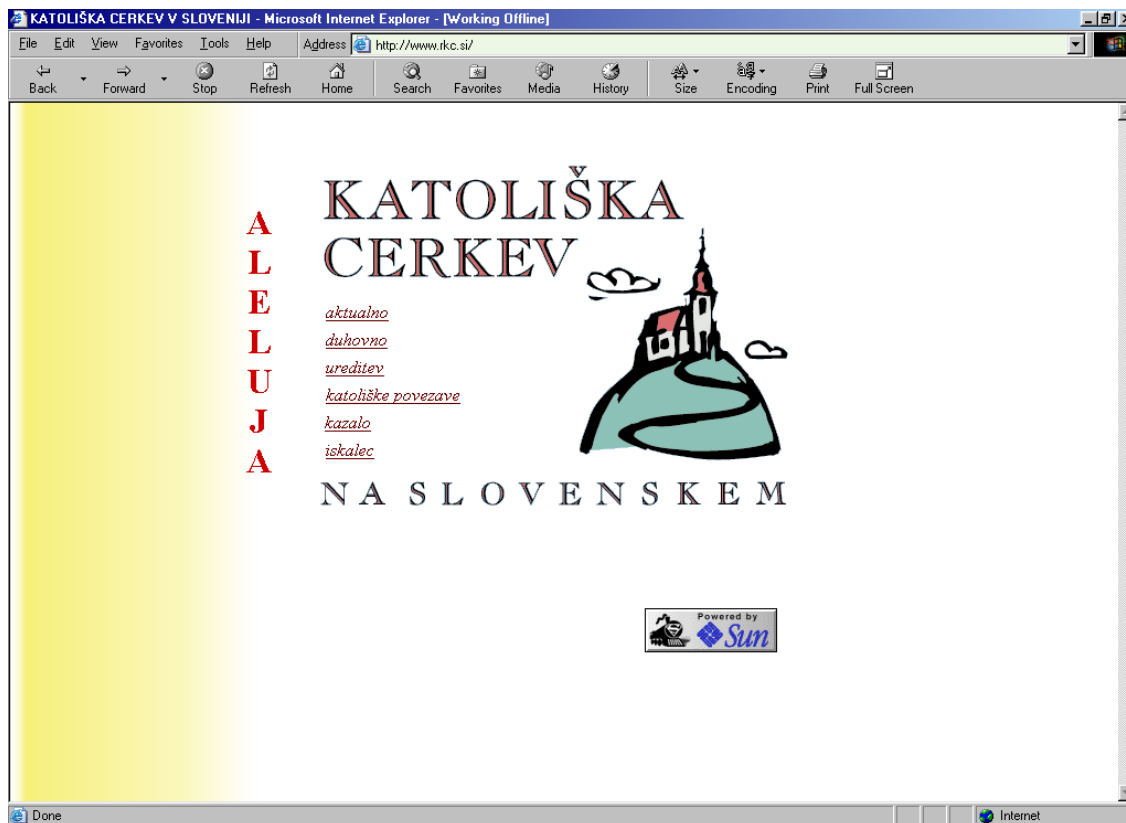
KATOLIŠKA CERKEV V SLOVENIJI - Microsoft Internet Explorer - [Working Offline]

File Edit View Favorites Tools Help Address http://www.rkc.si/

Back Forward Stop Refresh Home Search Favorites Media History Size Encoding Print Full Screen

KATOLIŠKA CERKEV

A L E L U J A

aktualno
duhovno
ureditev
katoliške povezave
kazalo
iskalec

NA SLOVENSKEM

Powered by Sun

Done

Internet